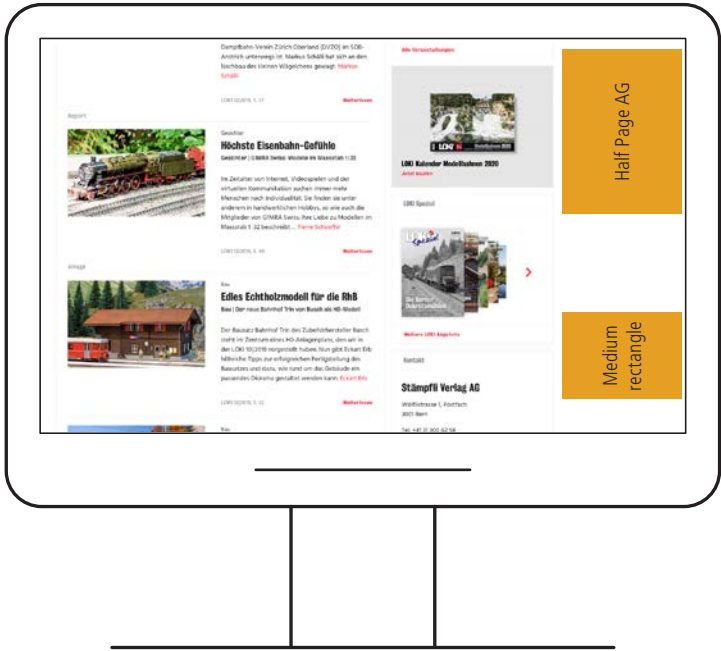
Dampfbahn-Verein Zürich Oberland (DVZO) im SOB-Anstrich unterwegs ist. Markus Schäli hat sich an den Nachbau des kleinen Wägelchens gewagt. Markus Schäli

LOKI 12/2019, S. 17

Weiterlesen

Alle Veranstaltungen

Report

Gesichter

Höchste Eisenbahn-Gefühle

Gesichter | GIMBA Swiss: Modelle im Massstab 1:32

Im Zeitalter von Internet, Videospielen und der virtuellen Kommunikation suchen immer mehr Menschen nach individuellen Hobbys. Sie finden sie unter anderem in handwerklichen Hobbys, so wie auch die Mitglieder von GIMBA Swiss. Ihre Liebe zu Modellen im Massstab 1:32 beschreibt ... Pierre Schäfer

LOKI 12/2019, S. 44

Weiterlesen

LOKI Kalender Modellbahnen 2020

Jetzt kaufen

LOKI Spezial

Anlage

Bau

Edles Echtholzmodell für die RhB

Bau | Der neue Bahnhof Trin von Busch als H0-Modell

Der Bausatz Bahnhof Trin des Zubehörherstellers Busch steht im Zentrum eines H0-Anlagenplans, den wir in der LOKI 10/2019 vorgestellt haben. Nun gibt Eckart Erb hilfreiche Tipps zur erfolgreichen Fertigstellung des Bausatzes und dazu, wie rund um das Gebäude ein passendes Ökonomie gestaltet werden kann. Eckart Erb

LOKI 12/2019, S. 32

Weiterlesen

Weitere LOKI Angebote

Kontakt

Stämpfli Verlag AG

Wölflistrasse 1, Postfach
3001 Bern

Tel. +41 31 300 62 58

Bau

Half Page AG

Medium rectangle